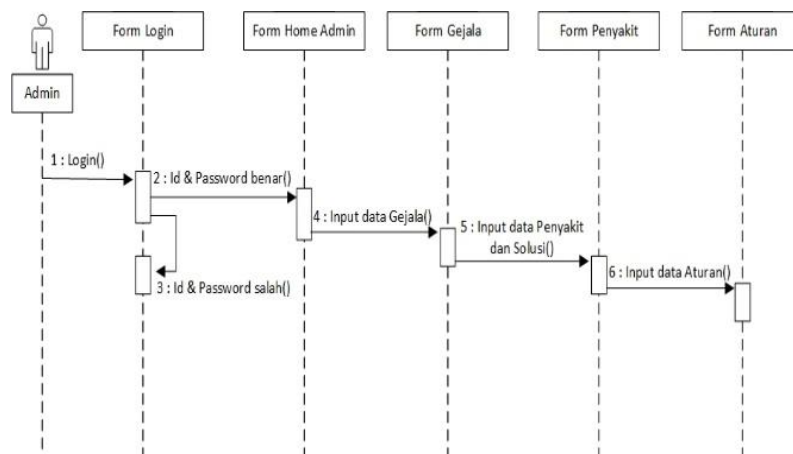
Admin

Form Login

Form Home Admin

Form Gejala

Form Penyakit

Form Aturan

1 : Login()

2 : Id & Password benar()

3 : Id & Password salah()

4 : Input data Gejala()

5 : Input data Penyakit dan Solusi()

6 : Input data Aturan()